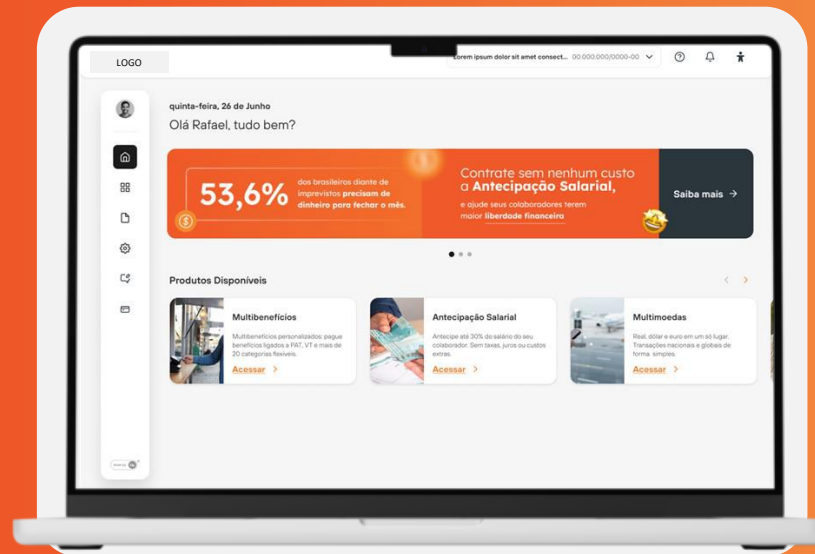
LOGO

Lorem ipsum dolor sit amet consect... 00.000.000/0000-00

quinta-feira, 26 de Junho

Olá Rafael, tudo bem?

53,6% dos brasileiros diante de imprevistos precisam de dinheiro para fechar o mês.

Contrate sem nenhum custo a Antecipação Salarial, e ajude seus colaboradores terem maior liberdade financeira

Saiba mais →

Produtos Disponíveis

Multibenefícios
Multibenefícios personalizados: pague benefícios ligados a PAT, VT e mais de 20 categorias flexíveis.
Acessar >

Antecipação Salarial
Antecipe até 30% do salário do seu colaborador. Sem taxas, juros ou custos extras.
Acessar >

Multimoedas
Real, dólar e euro em um só lugar. Transações nacionais e globais de forma simples.
Acessar >